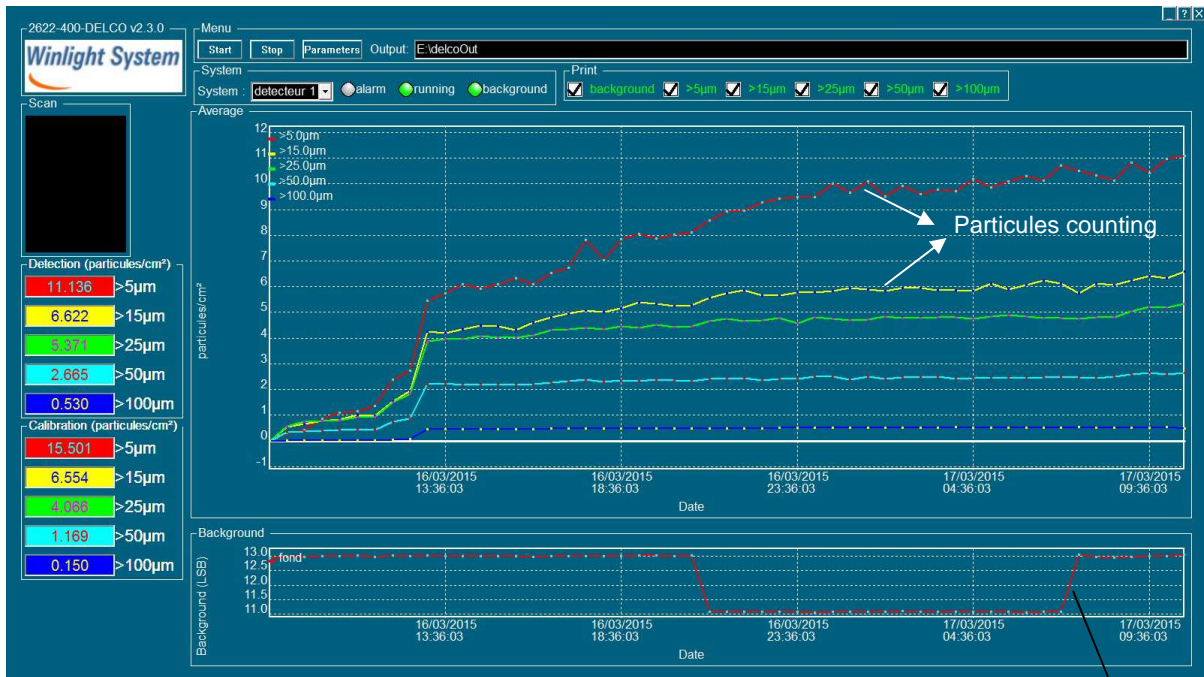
2622-400-DELCO v2.3.0

Winlight System

Menu

Start Stop Parameters Output: E:\delcoOut

System

System : detecteur 1 alarm running background

Print

background >5µm >15µm >25µm >50µm >100µm

Scan

Detection (particules/cm²)

| 11.136 | >5µm |
|---|---|
| 6.622 | >15µm |
| 5.371 | >25µm |
| 2.665 | >50µm |
| 0.530 | >100µm |

Calibration (particules/cm²)

| 15.501 | >5µm |
|---|---|
| 6.554 | >15µm |
| 4.066 | >25µm |
| 1.169 | >50µm |
| 0.150 | >100µm |

Average

12 11 10 9 8 7 6 5 4 3 2 1 0 -1

>5.0µm
>15.0µm
>25.0µm
>50.0µm
>100.0µm

particules/cm²

Particules counting

16/03/2015 13:36:03 16/03/2015 18:36:03 16/03/2015 23:36:03 17/03/2015 04:36:03 17/03/2015 09:36:03

Date

Background

13.0 12.5 12.0 11.5 11.0

fond

Background (LSB)

16/03/2015 13:36:03 16/03/2015 18:36:03 16/03/2015 23:36:03 17/03/2015 04:36:03 17/03/2015 09:36:03

Date